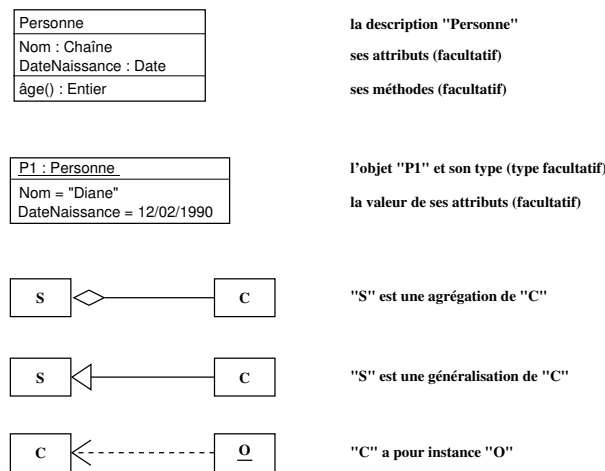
Personne
Nom : Chaîne
DateNaissance : Date
âge() : Entier

la description "Personne"
ses attributs (facultatif)
ses méthodes (facultatif)

P1 : Personne
Nom = "Diane"
DateNaissance = 12/02/1990

l'objet "P1" et son type (type facultatif)
la valeur de ses attributs (facultatif)

S
C
"S" est une agrégation de "C"

S
C
"S" est une généralisation de "C"

C
O
"C" a pour instance "O"